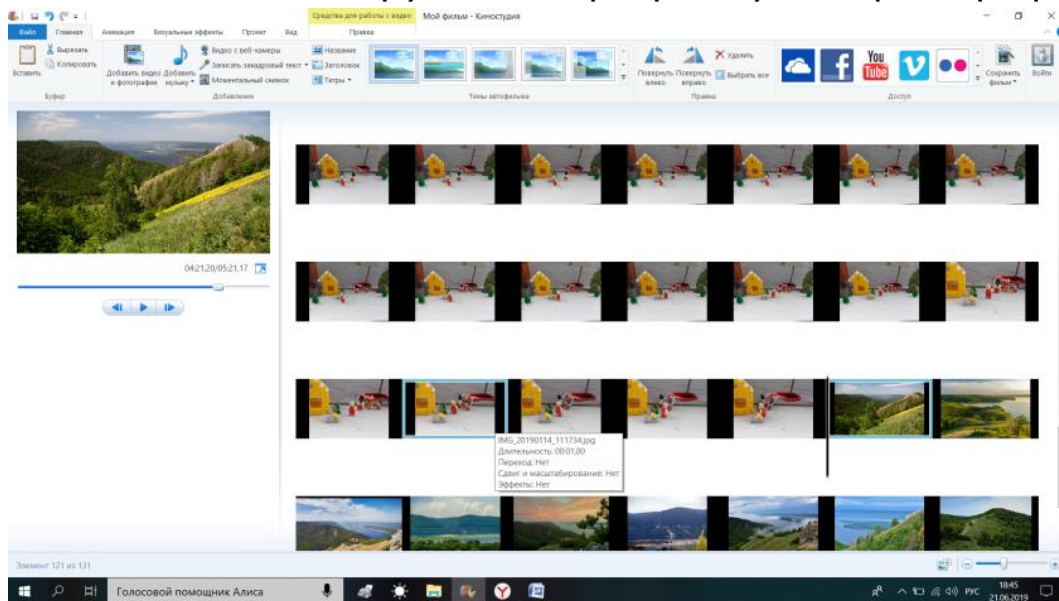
Средства для работы с видео   Мой фильм - Киностудия

Файл   Главная   Анимация   Визуальные эффекты   Проект   Вид   Правка

Вставить   Вырезать   Копировать   Буфер

Добавить видео и фотографии   Добавить музыку   Видео с веб-камеры   Записать закадровый текст   Моментальный снимок   Название   Заголовок   Титры   Добавление

Темы автофильма

Повернуть влево   Повернуть вправо   Удалить   Выбрать все   Правка

You Tube

Доступ

Сохранить фильм   Войти

04:21,20/05:21,17

IMG_20190114_111734.jpg
Длительность: 00:01,00
Переход: Нет
Сдвиг и масштабирование: Нет
Эффекты: Нет

Элемент 121 из 131

Голосовой помощник Алиса

РУС   18:45   21.06.2019